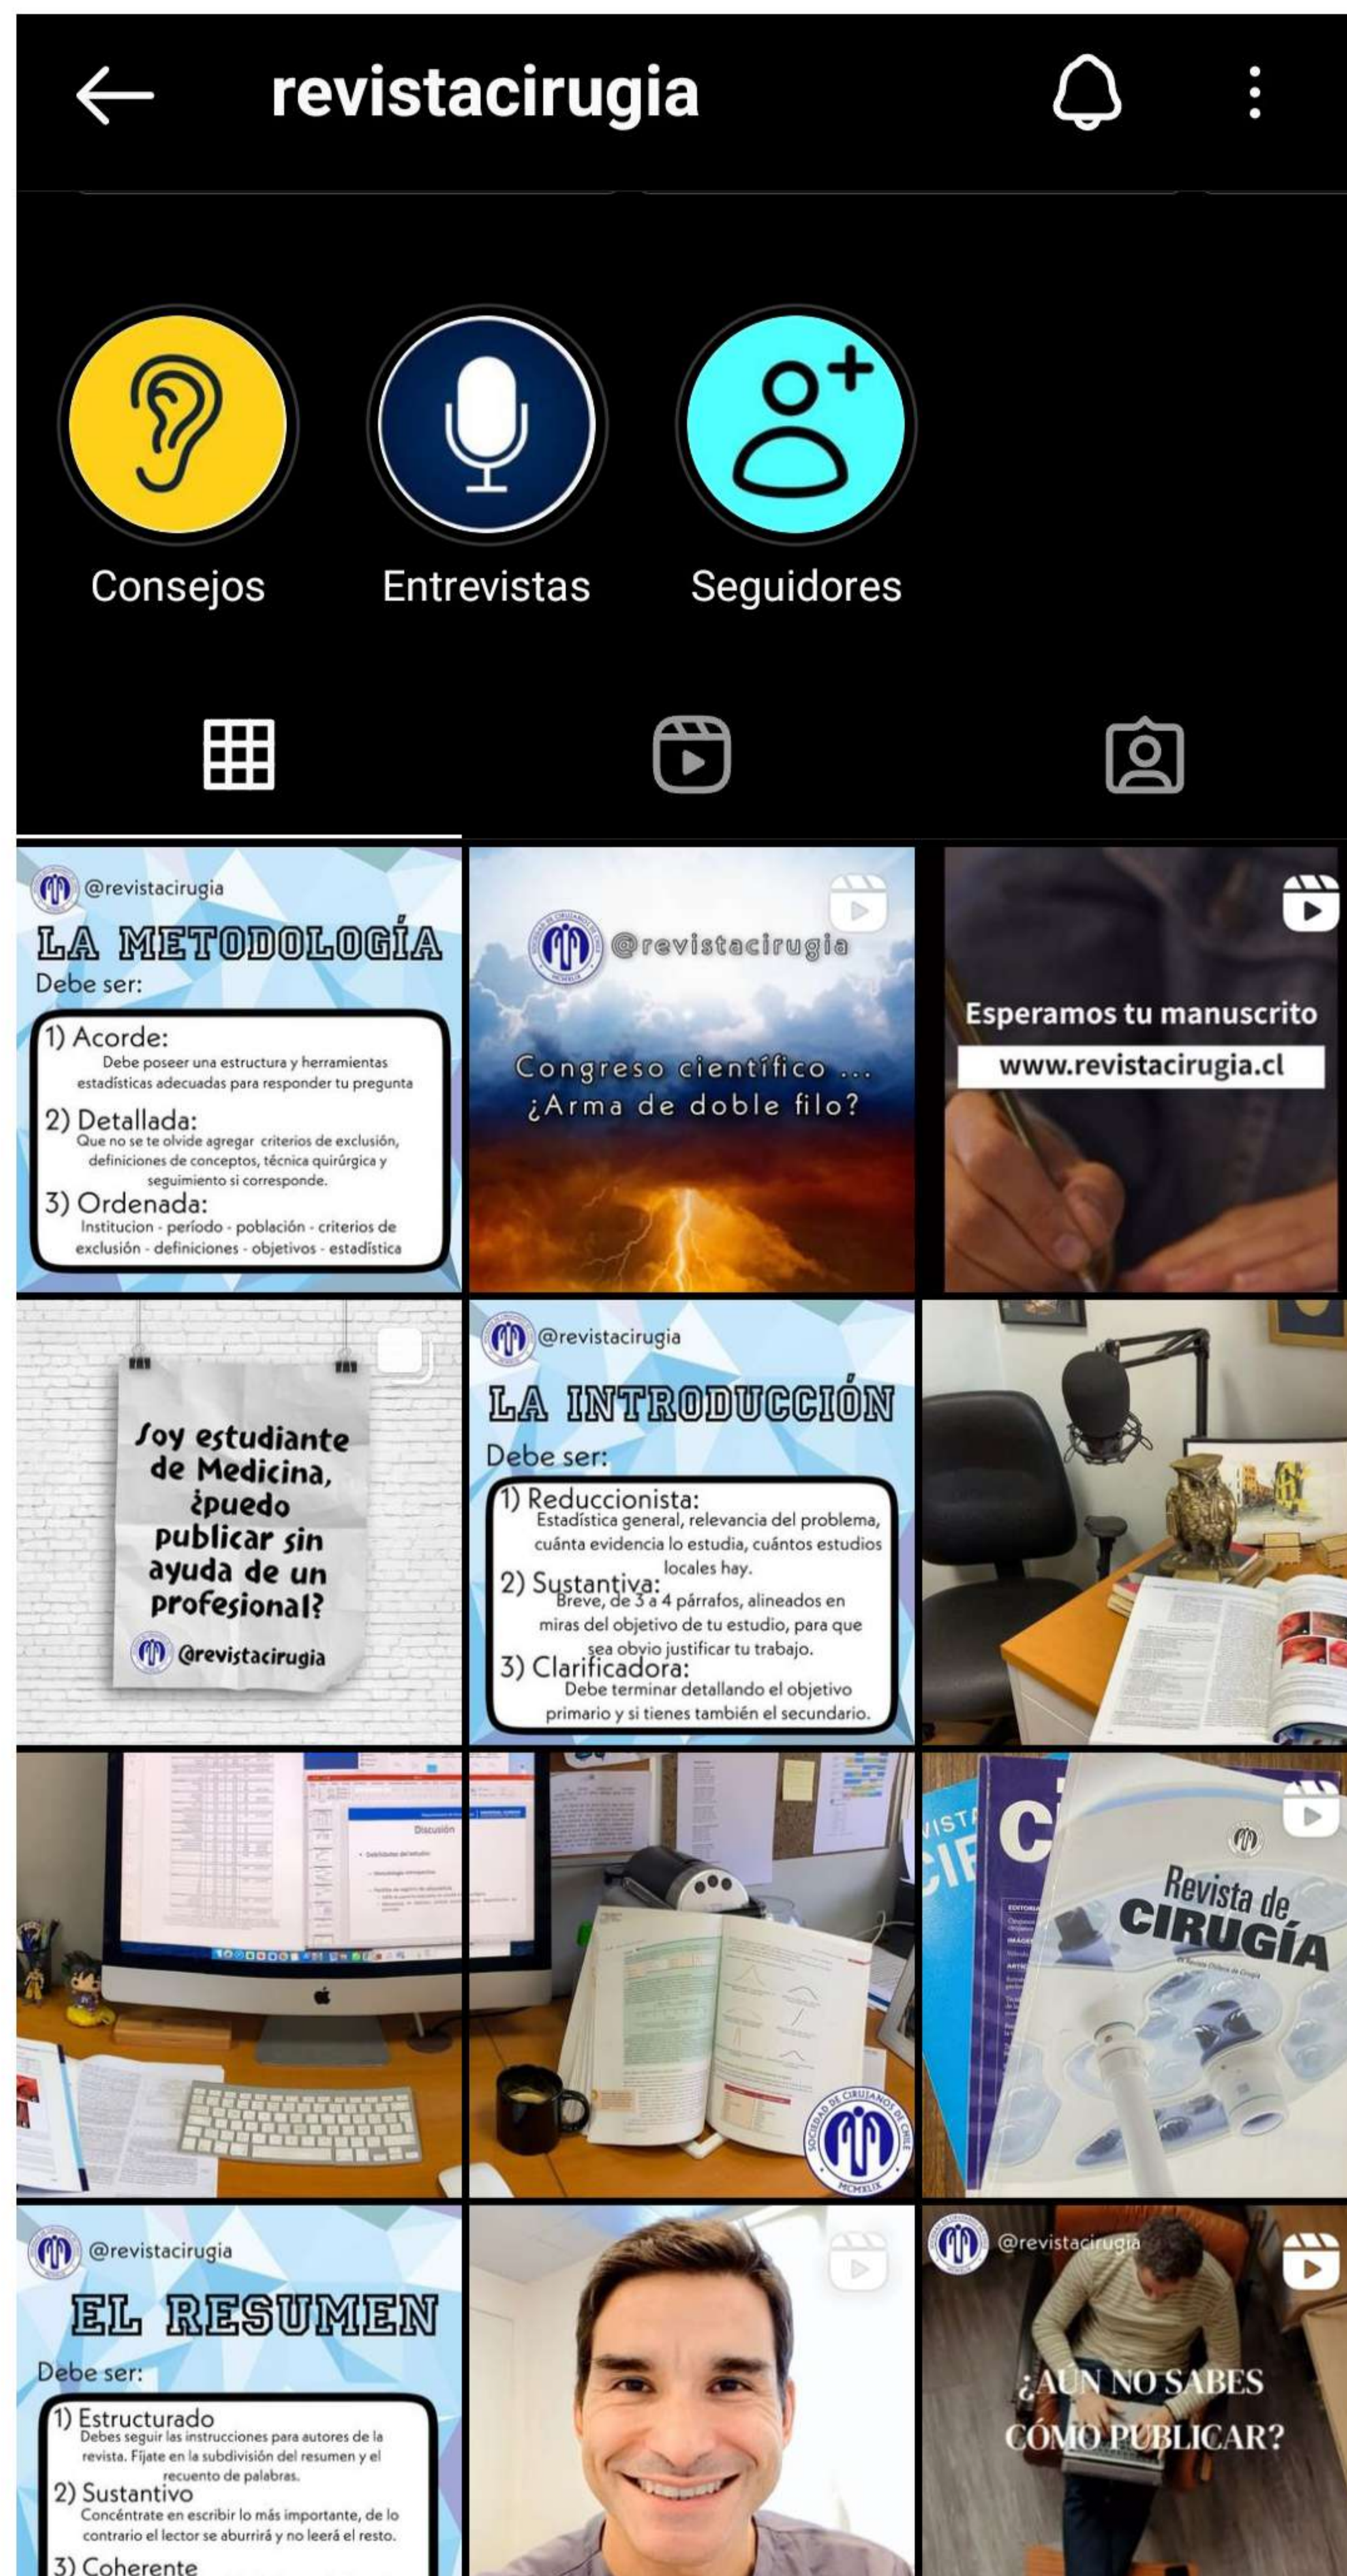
revistacirugia

Consejos

Entrevistas

Seguidores

@revistacirugia

LA METODOLOGÍA

Debe ser:

1) Acorde:
Debe poseer una estructura y herramientas estadísticas adecuadas para responder tu pregunta

2) Detallada:
Que no se te olvide agregar criterios de exclusión, definiciones de conceptos, técnica quirúrgica y seguimiento si corresponde.

3) Ordenada:
Institucion - período - población - criterios de exclusión - definiciones - objetivos - estadística

@revistacirugia

Congreso científico ... ¿Arma de doble filo?

Esperamos tu manuscrito

www.revistacirugia.cl

Soy estudiante de Medicina, ¿puedo publicar sin ayuda de un profesional?

@revistacirugia

@revistacirugia

LA INTRODUCCIÓN

Debe ser:

1) Reduccionista:
Estadística general, relevancia del problema, cuánta evidencia lo estudia, cuántos estudios locales hay.

2) Sustantiva:
Breve, de 3 a 4 párrafos, alineados en miras del objetivo de tu estudio, para que sea obvio justificar tu trabajo.

3) Clarificadora:
Debe terminar detallando el objetivo primario y si tienes también el secundario.

Discusión

SOCIEDAD DE CIRUJANOS DE CHILE
MCMXLIX

Revista de CIRUGÍA

@revistacirugia

EL RESUMEN

Debe ser:

1) Estructurado
Debes seguir las instrucciones para autores de la revista. Fíjate en la subdivisión del resumen y el recuento de palabras.

2) Sustantivo
Concéntrate en escribir lo más importante, de lo contrario el lector se aburrirá y no leerá el resto.

3) Coherente

@revistacirugia

¿AÚN NO SABES CÓMO PUBLICAR?